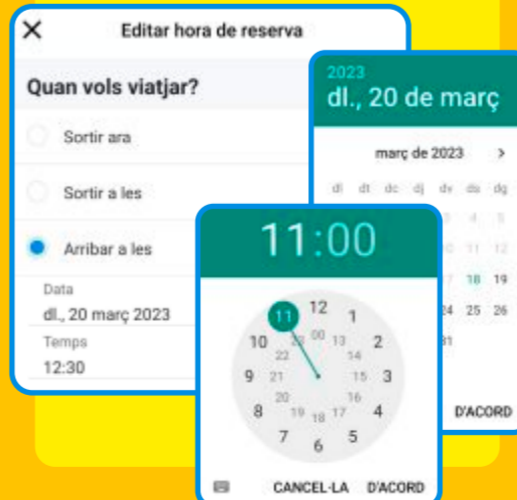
×
Editar hora de reserva

Quan vols viatjar?

Sortir ara

Sortir a les

Arribar a les

Data
dl., 20 març 2023

Temps
12:30

2023
dl., 20 de març

març de 2023 >

dl dt dc dj dv ds dg

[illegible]

18 19

24 25 26

31

D'ACORD

11:00

12
11 00 1
10 22 13 2
9 21 14 15 3
20 16
8 19 18 17 4
7 6 5

CANCEL·LA D'ACORD